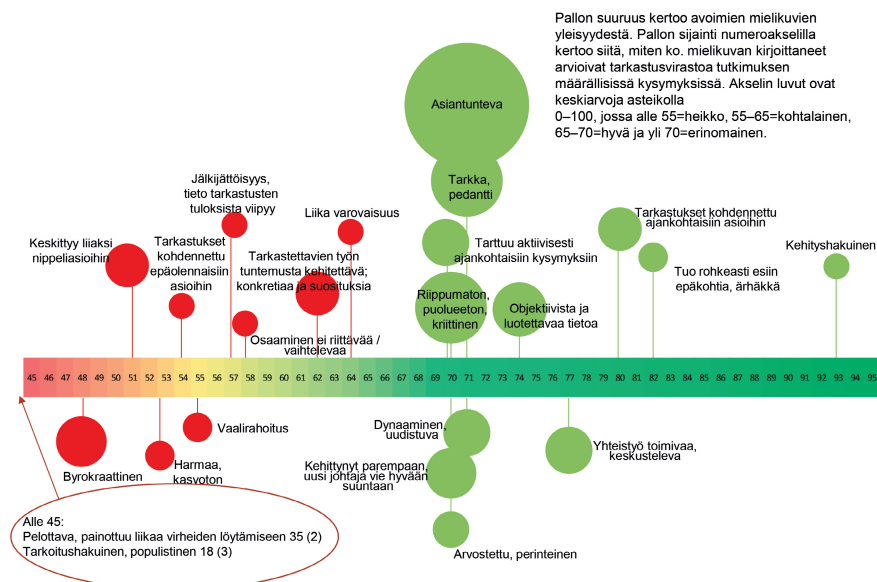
Pallon suuruus kertoo avoimien mielikuvien yleisyydestä. Pallon sijainti numeroakselilla kertoo siitä, miten ko. mielikuvan kirjoittaneet arvioivat tarkastusvirastoa tutkimuksen määrällisissä kysymyksissä. Akselin luvut ovat keskiarvoja asteikolla 0–100, jossa alle 55=heikko, 55–65=kohtalainen, 65–70=hyvä ja yli 70=erinomainen.

Asiantunteva

Tarkka, pedantti

Jälkijättöisyys, tieto tarkastusten tuloksista viipyy

Liika varovaisuus

Tarkastukset kohdennettu ajankohtaisiin asioihin

Keskittyy liiaksi nippeliasioihin

Tarkastukset kohdennettu epäolennaisiin asioihin

Tarkastettavien työn tuntemusta kehitettävä; konkretiaa ja suosituksia

Tarttuu aktiivisesti ajankohtaisiin kysymyksiin

Kehityshakuinen

Tuo rohkeasti esiin epäkohtia, ärhäkkä

Riippumaton, puolueeton, kriittinen

Objektiivista ja luotettavaa tietoa

Osaaminen ei riittävää / vaihtelevaa

45 46 47 48 49 50 51 52 53 54 55 56 57 58 59 60 61 62 63 64 65 66 67 68 69 70 71 72 73 74 75 76 77 78 79 80 81 82 83 84 85 86 87 88 89 90 91 92 93 94 95

Vaalirahoitus

Byrokraattinen

Harmaa, kasvoton

Dynaaminen, uudistuva

Yhteistyö toimivaa, keskusteleva

Kehittynyt parempaan, uusi johtaja vie hyvään suuntaan

Arvostettu, perinteinen

Alle 45:
Pelottava, painottuu liikaa virheiden löytämiseen 35 (2)
Tarkoitushakuinen, populistinen 18 (3)